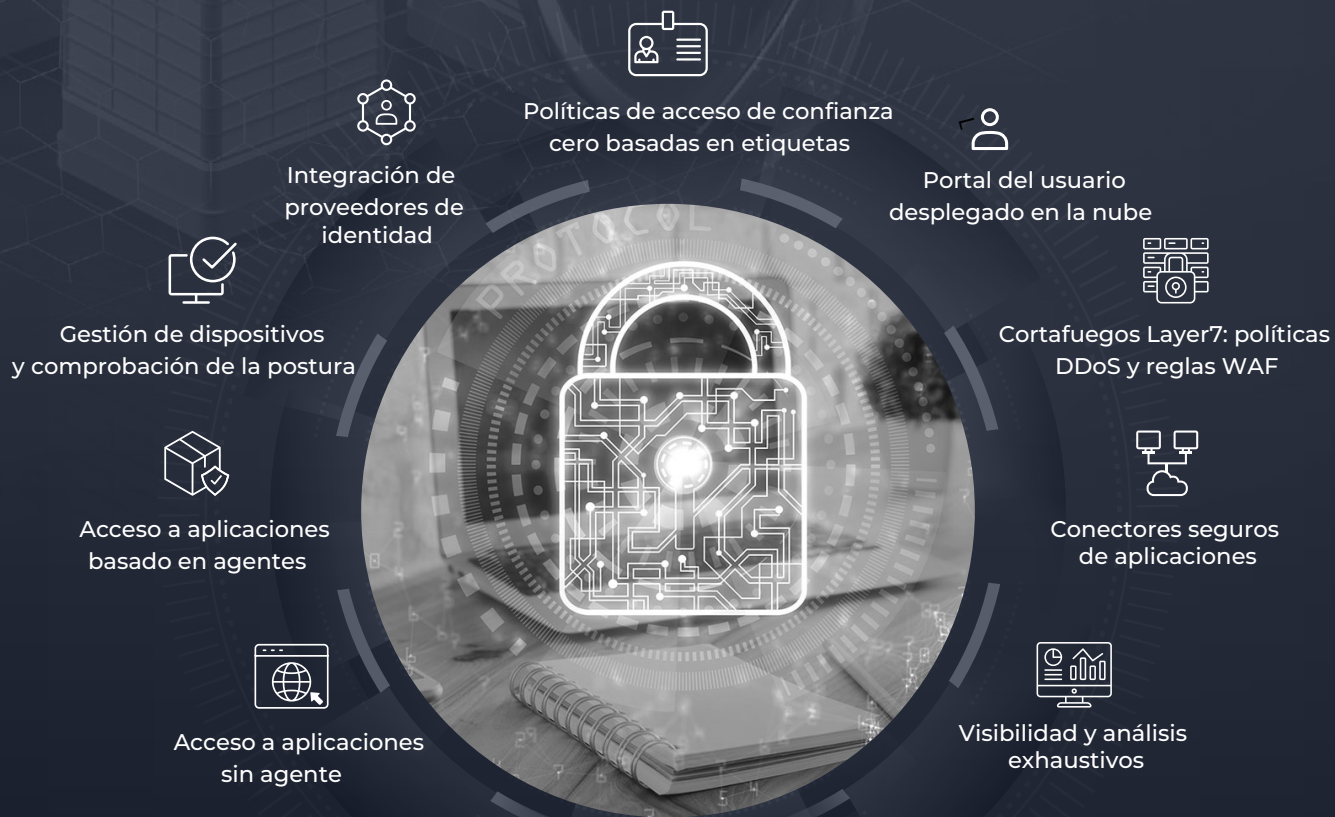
Políticas de acceso de confianza cero basadas en etiquetas

Integración de proveedores de identidad

Portal del usuario desplegado en la nube

Gestión de dispositivos y comprobación de la postura

Cortafuegos Layer7: políticas DDoS y reglas WAF

Acceso a aplicaciones basado en agentes

Conectores seguros de aplicaciones

Acceso a aplicaciones sin agente

Visibilidad y análisis exhaustivos

PROTOCOL